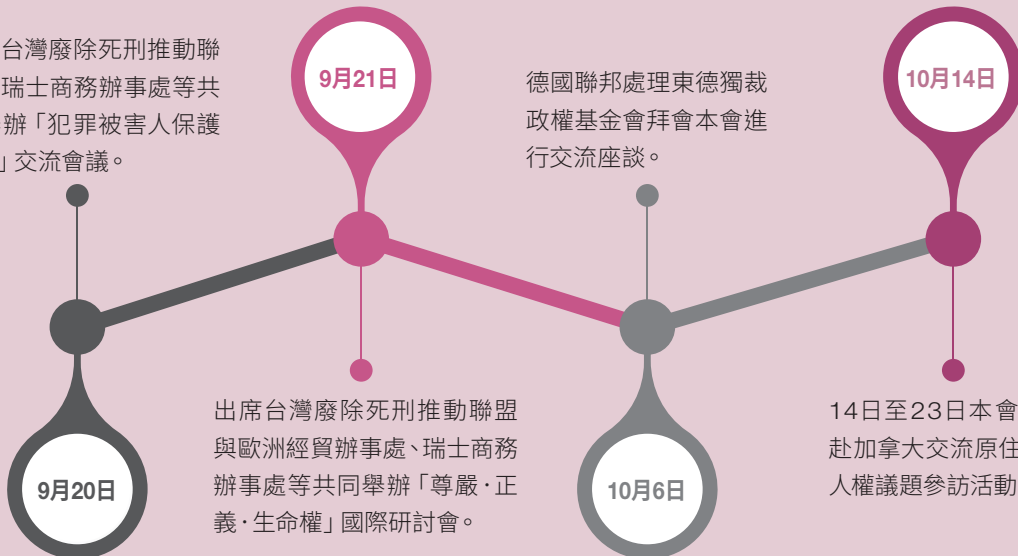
台灣廢除死刑推動聯
瑞士商務辦事處等共
辦「犯罪被害人保護
」交流會議。

9月21日

德國聯邦處理東德獨裁政權基金會拜會本會進行交流座談。

10月14日

9月20日

出席台灣廢除死刑推動聯盟與歐洲經貿辦事處、瑞士商務辦事處等共同舉辦「尊嚴‧正義‧生命權」國際研討會。

10月6日

14日至23日本會
赴加拿大交流原住
人權議題參訪活動